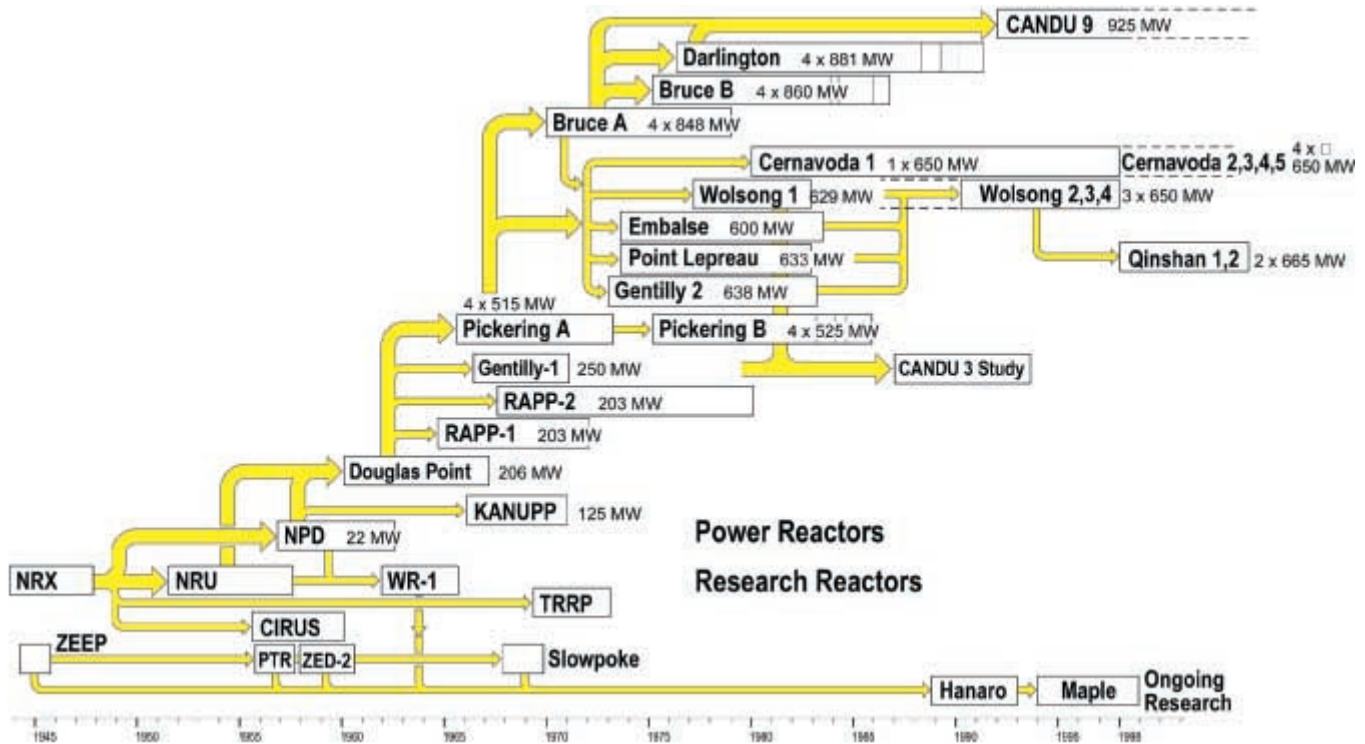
CANDU 9 925 MW
Darlington 4 x 881 MW
Bruce B 4 x 860 MW
Bruce A 4 x 848 MW
Cernavoda 1 1 x 650 MW
Cernavoda 2,3,4,5 4 x 650 MW
Wolsong 1 629 MW
Wolsong 2,3,4 3 x 650 MW
Embalse 600 MW
Point Lepreau 633 MW
Qinshan 1,2 2 x 665 MW
Gentilly 2 638 MW
4 x 515 MW
Pickering A
Pickering B 4 x 525 MW
Gentilly-1 250 MW
CANDU 3 Study
RAPP-2 203 MW
RAPP-1 203 MW
Douglas Point 206 MW
KANUPP 125 MW
NPD 22 MW
Power Reactors
NRX
NRU
WR-1
Research Reactors
TRRP
CIRUS
ZEEP
PTR
ZED-2
Slowpoke
Hanaro
Maple
Ongoing Research
1945 1950 1955 1960 1965 1970 1975 1980 1985 1990 1995 1998